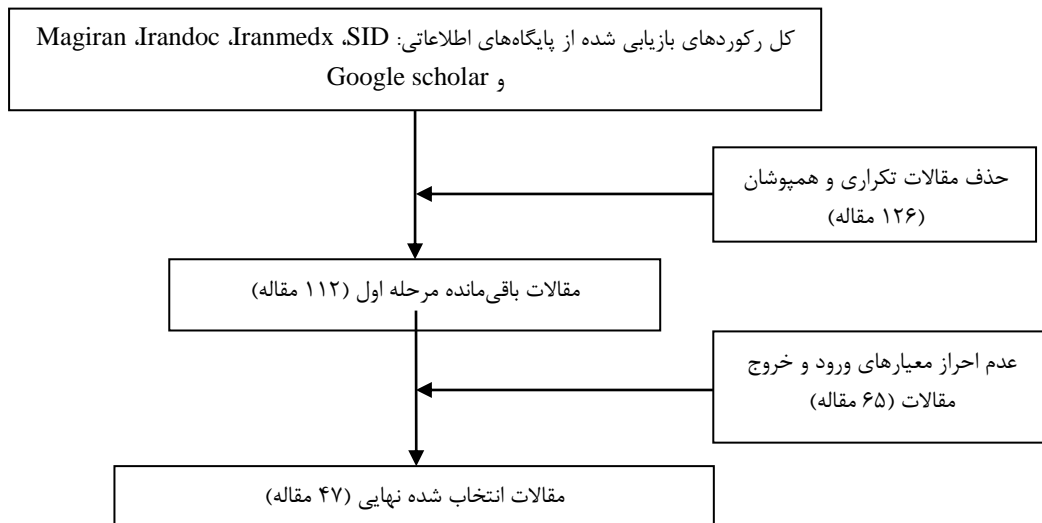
کل رکوردهای بازیابی شده از پایگاه‌های اطلاعاتی: SID، Iranmedx، Irandoc، Magiran و Google scholar

حذف مقالات تکراری و همپوشان (۱۲۶ مقاله)

مقالات باقی‌مانده مرحله اول (۱۱۲ مقاله)

عدم احراز معیارهای ورود و خروج مقالات (۶۵ مقاله)

مقالات انتخاب شده نهایی (۴۷ مقاله)